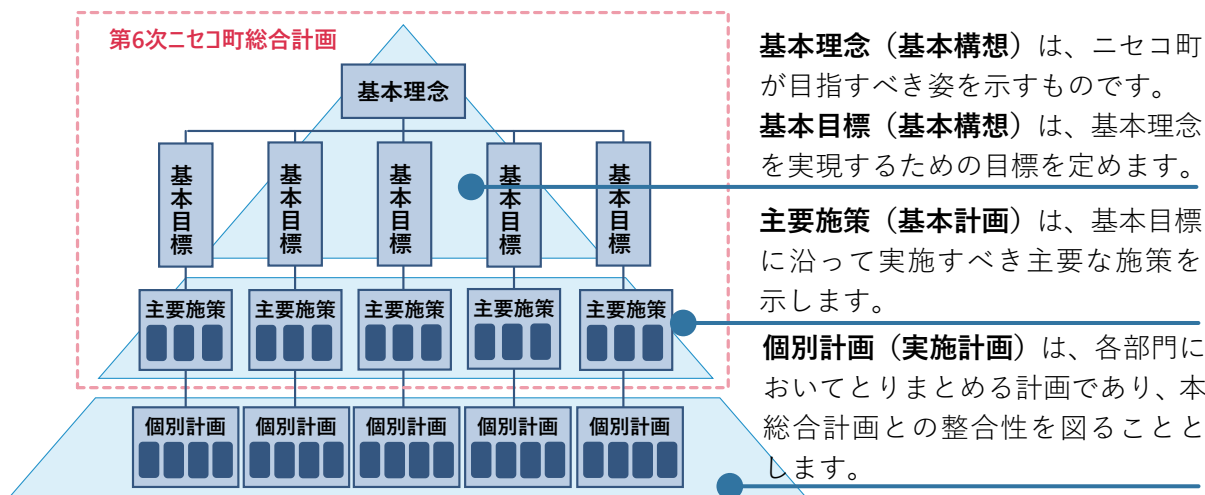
第6次ニセコ町総合計画

基本理念

基本目標

基本目標

基本目標

基本目標

基本目標

主要施策

主要施策

主要施策

主要施策

主要施策

個別計画

個別計画

個別計画

個別計画

個別計画

**基本理念（基本構想）**は、ニセコ町が目指すべき姿を示すものです。

**基本目標（基本構想）**は、基本理念を実現するための目標を定めます。

**主要施策（基本計画）**は、基本目標に沿って実施すべき主要な施策を示します。

**個別計画（実施計画）**は、各部門においてとりまとめる計画であり、本総合計画との整合性を図ることとします。